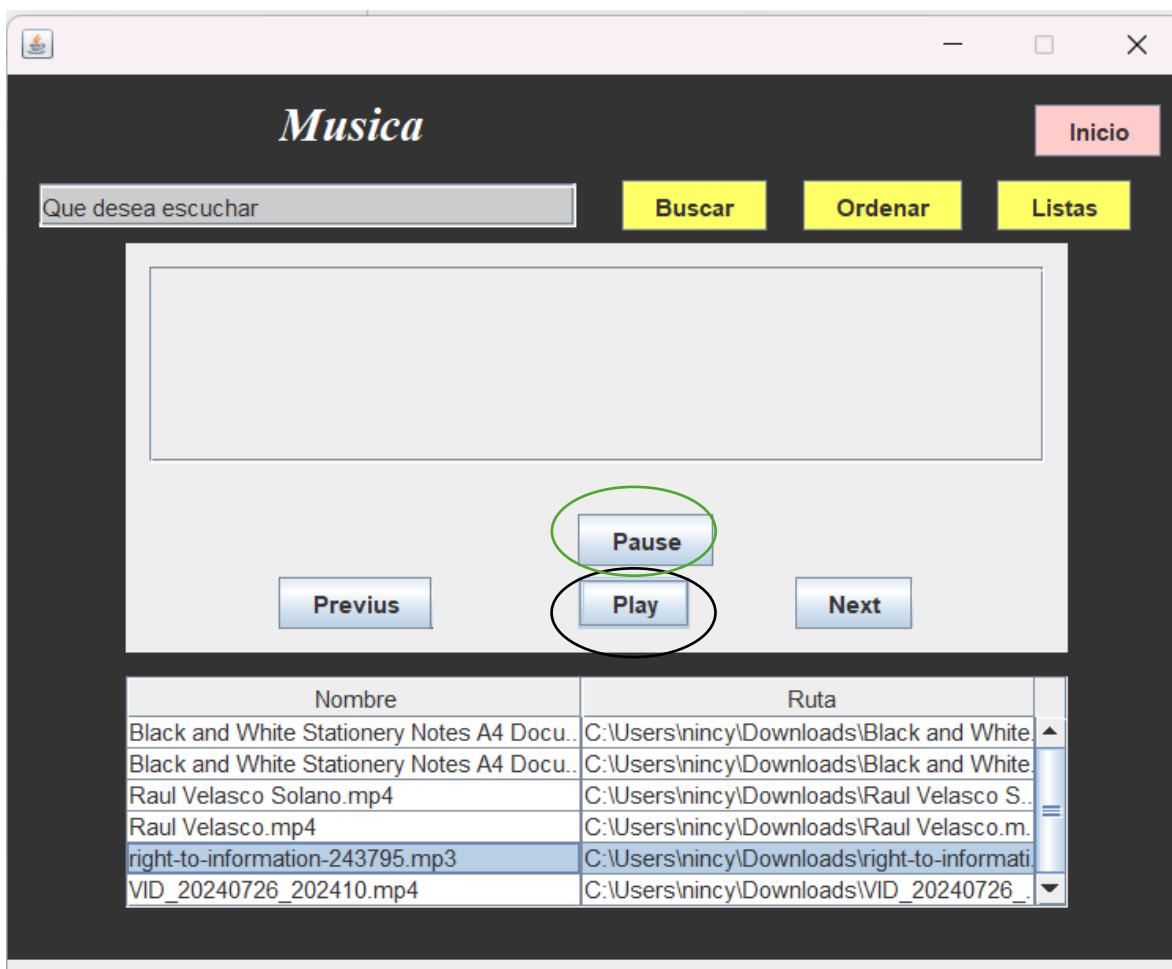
Musica

Inicio

Que desea escuchar

Buscar

Ordenar

Listas

Pause

Previus

Play

Next

| Nombre | Ruta |
|---|---|
| Black and White Stationery Notes A4 Docu... | C:\Users\nincy\Downloads\Black and White... |
| Black and White Stationery Notes A4 Docu... | C:\Users\nincy\Downloads\Black and White... |
| Raul Velasco Solano.mp4 | C:\Users\nincy\Downloads\Raul Velasco S... |
| Raul Velasco.mp4 | C:\Users\nincy\Downloads\Raul Velasco.m... |
| right-to-information-243795.mp3 | C:\Users\nincy\Downloads\right-to-informati... |
| VID_20240726_202410.mp4 | C:\Users\nincy\Downloads\VID_20240726_... |